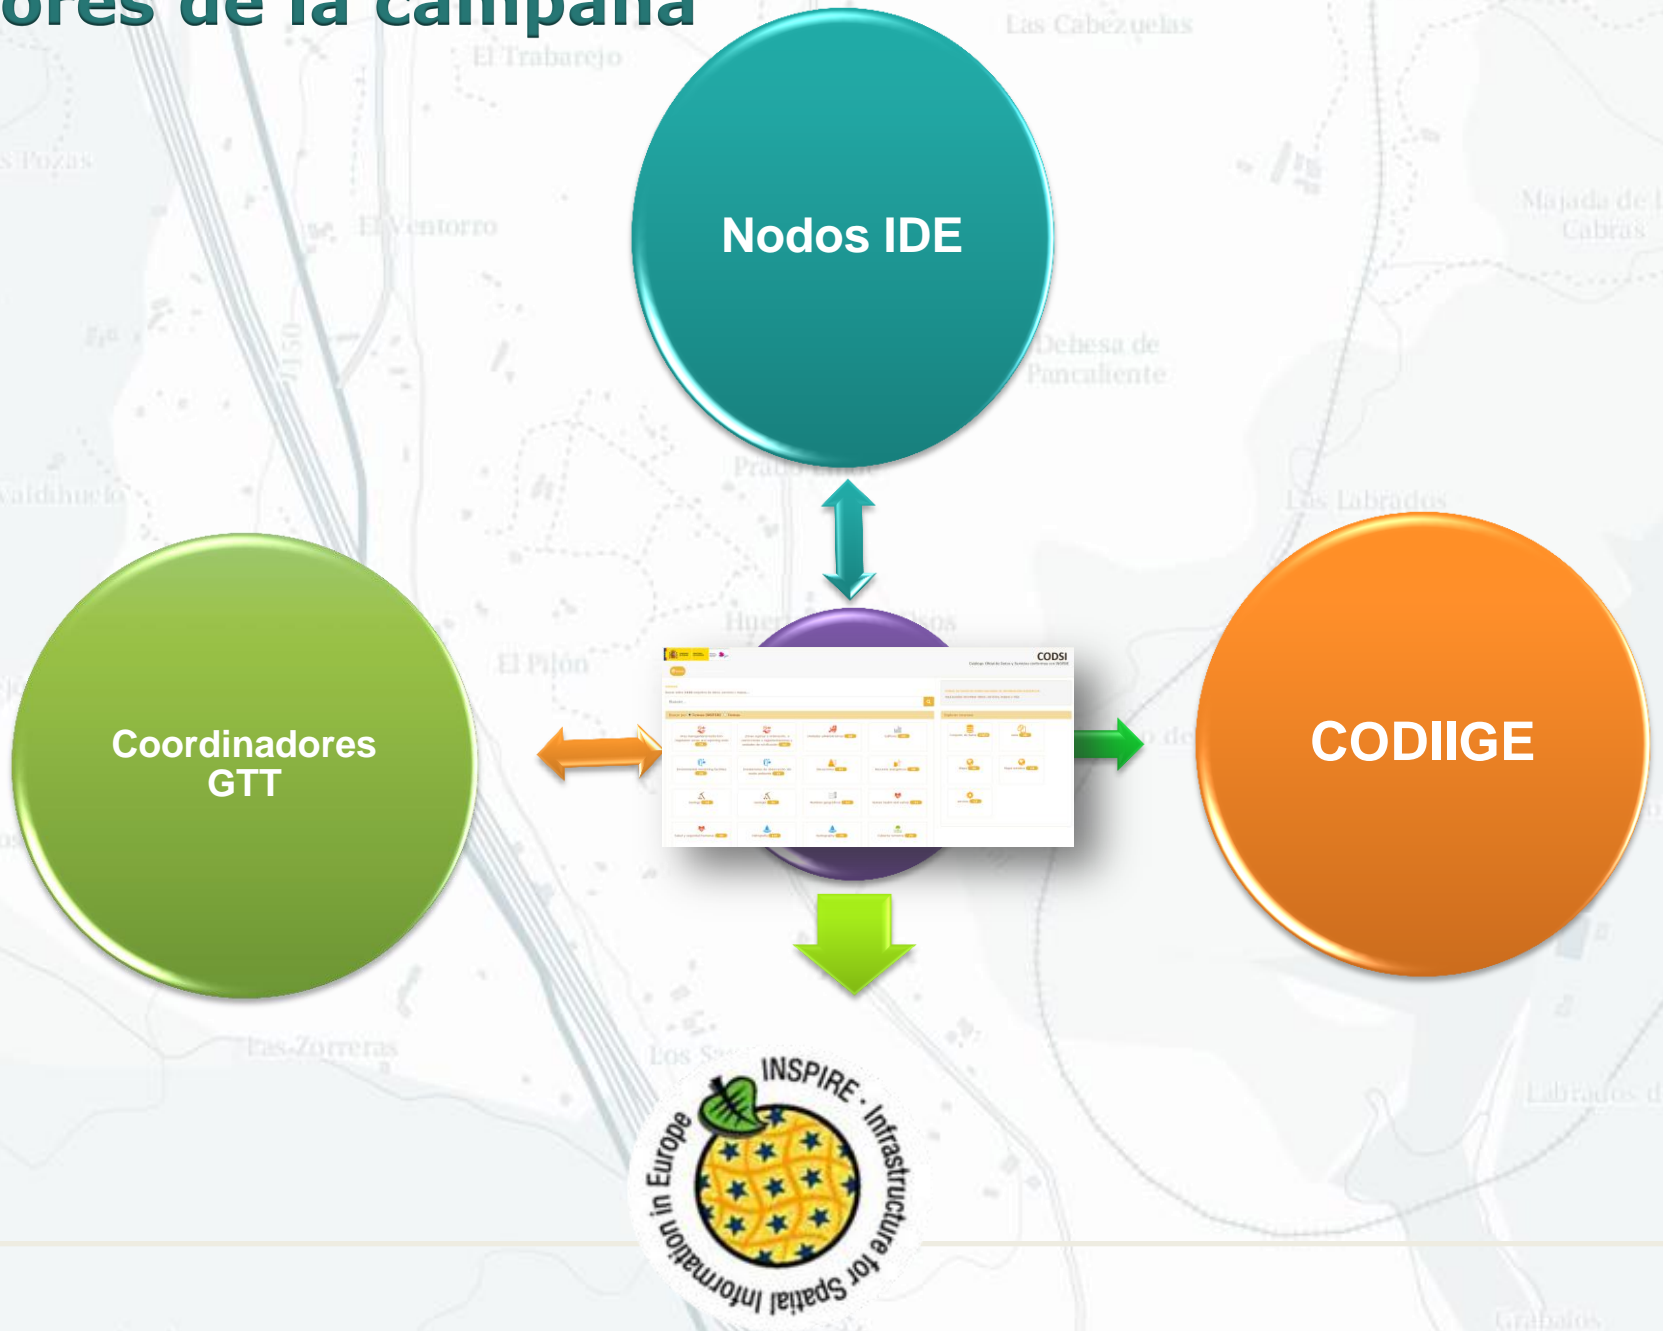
ores de la campaña

Las Cabezuelas

El Trabarejo

Nodos IDE

El Ventorro

Majada de Cabras

Dehesa de Pancaliente

Las Labrados

Coordinadores GTT

El Pilón

CODSI

CODIIGE

Las Zorreras

INSPIRE · Infrastructure for Spatial Information in Europe

Labrados

Grabatos